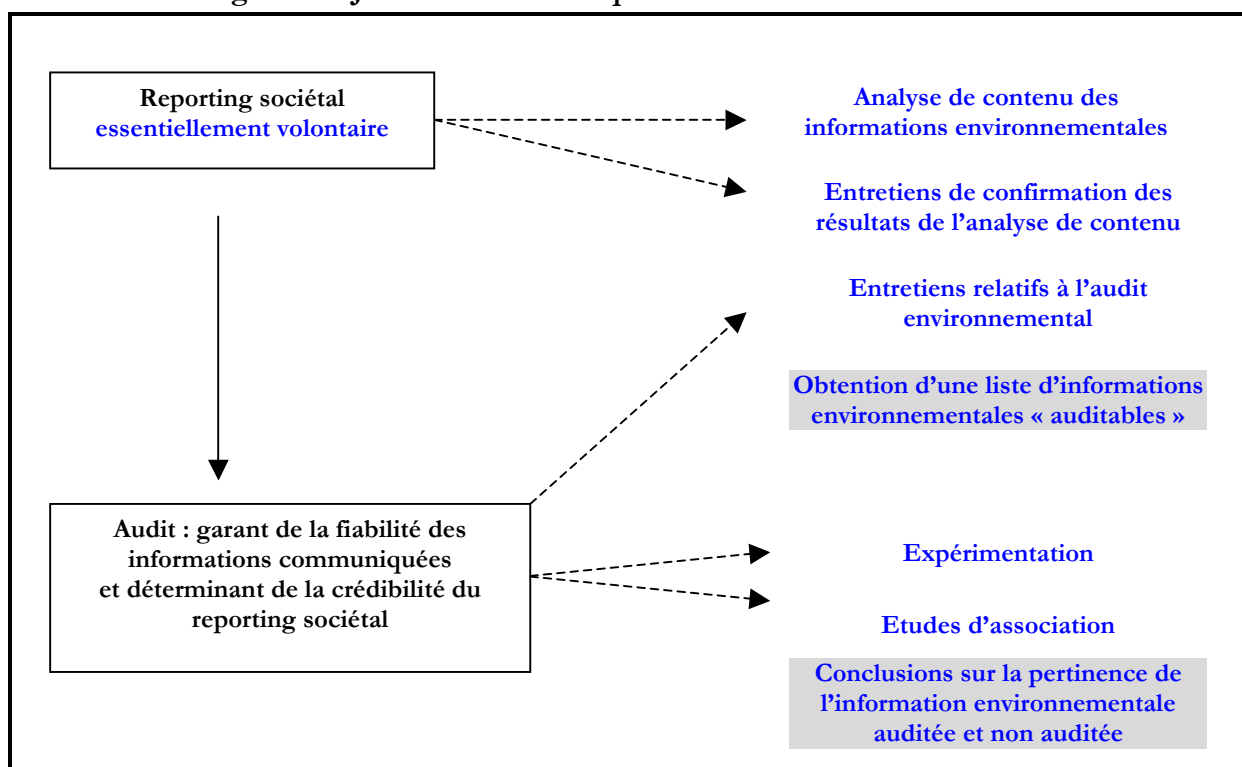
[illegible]

Reporting sociétal essentiellement volontaire

Analyse de contenu des informations environnementales

Entretiens de confirmation des résultats de l'analyse de contenu

Entretiens relatifs à l'audit environnemental

Obtention d'une liste d'informations environnementales « auditables »

Audit : garant de la fiabilité des informations communiquées et déterminant de la crédibilité du reporting sociétal

Expérimentation

Etudes d'association

Conclusions sur la pertinence de l'information environnementale auditée et non auditée